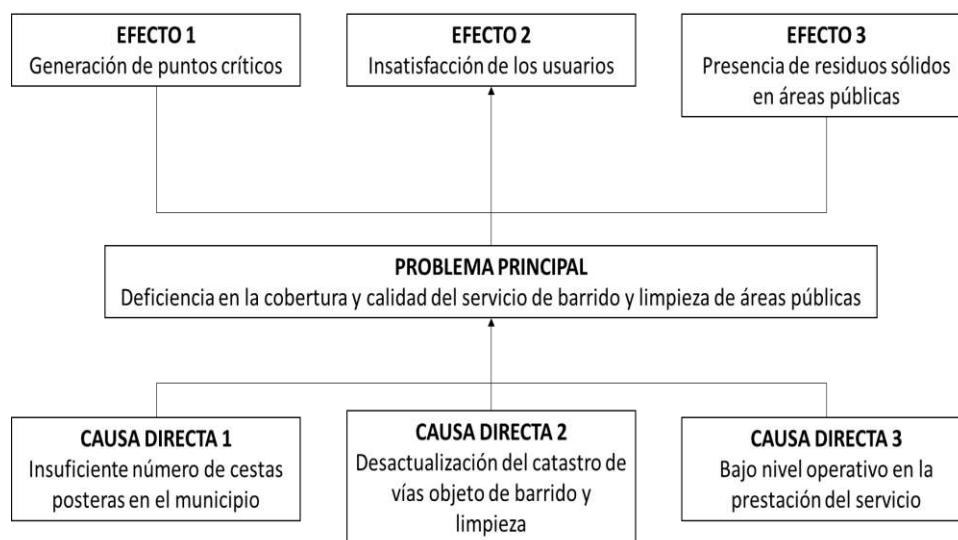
EFECTO 1
Generación de puntos críticos

EFECTO 2
Insatisfacción de los usuarios

EFECTO 3
Presencia de residuos sólidos en áreas públicas

PROBLEMA PRINCIPAL
Deficiencia en la cobertura y calidad del servicio de barrido y limpieza de áreas públicas

CAUSA DIRECTA 1
Insuficiente número de cestas posteras en el municipio

CAUSA DIRECTA 2
Desactualización del catastro de vías objeto de barrido y limpieza

CAUSA DIRECTA 3
Bajo nivel operativo en la prestación del servicio